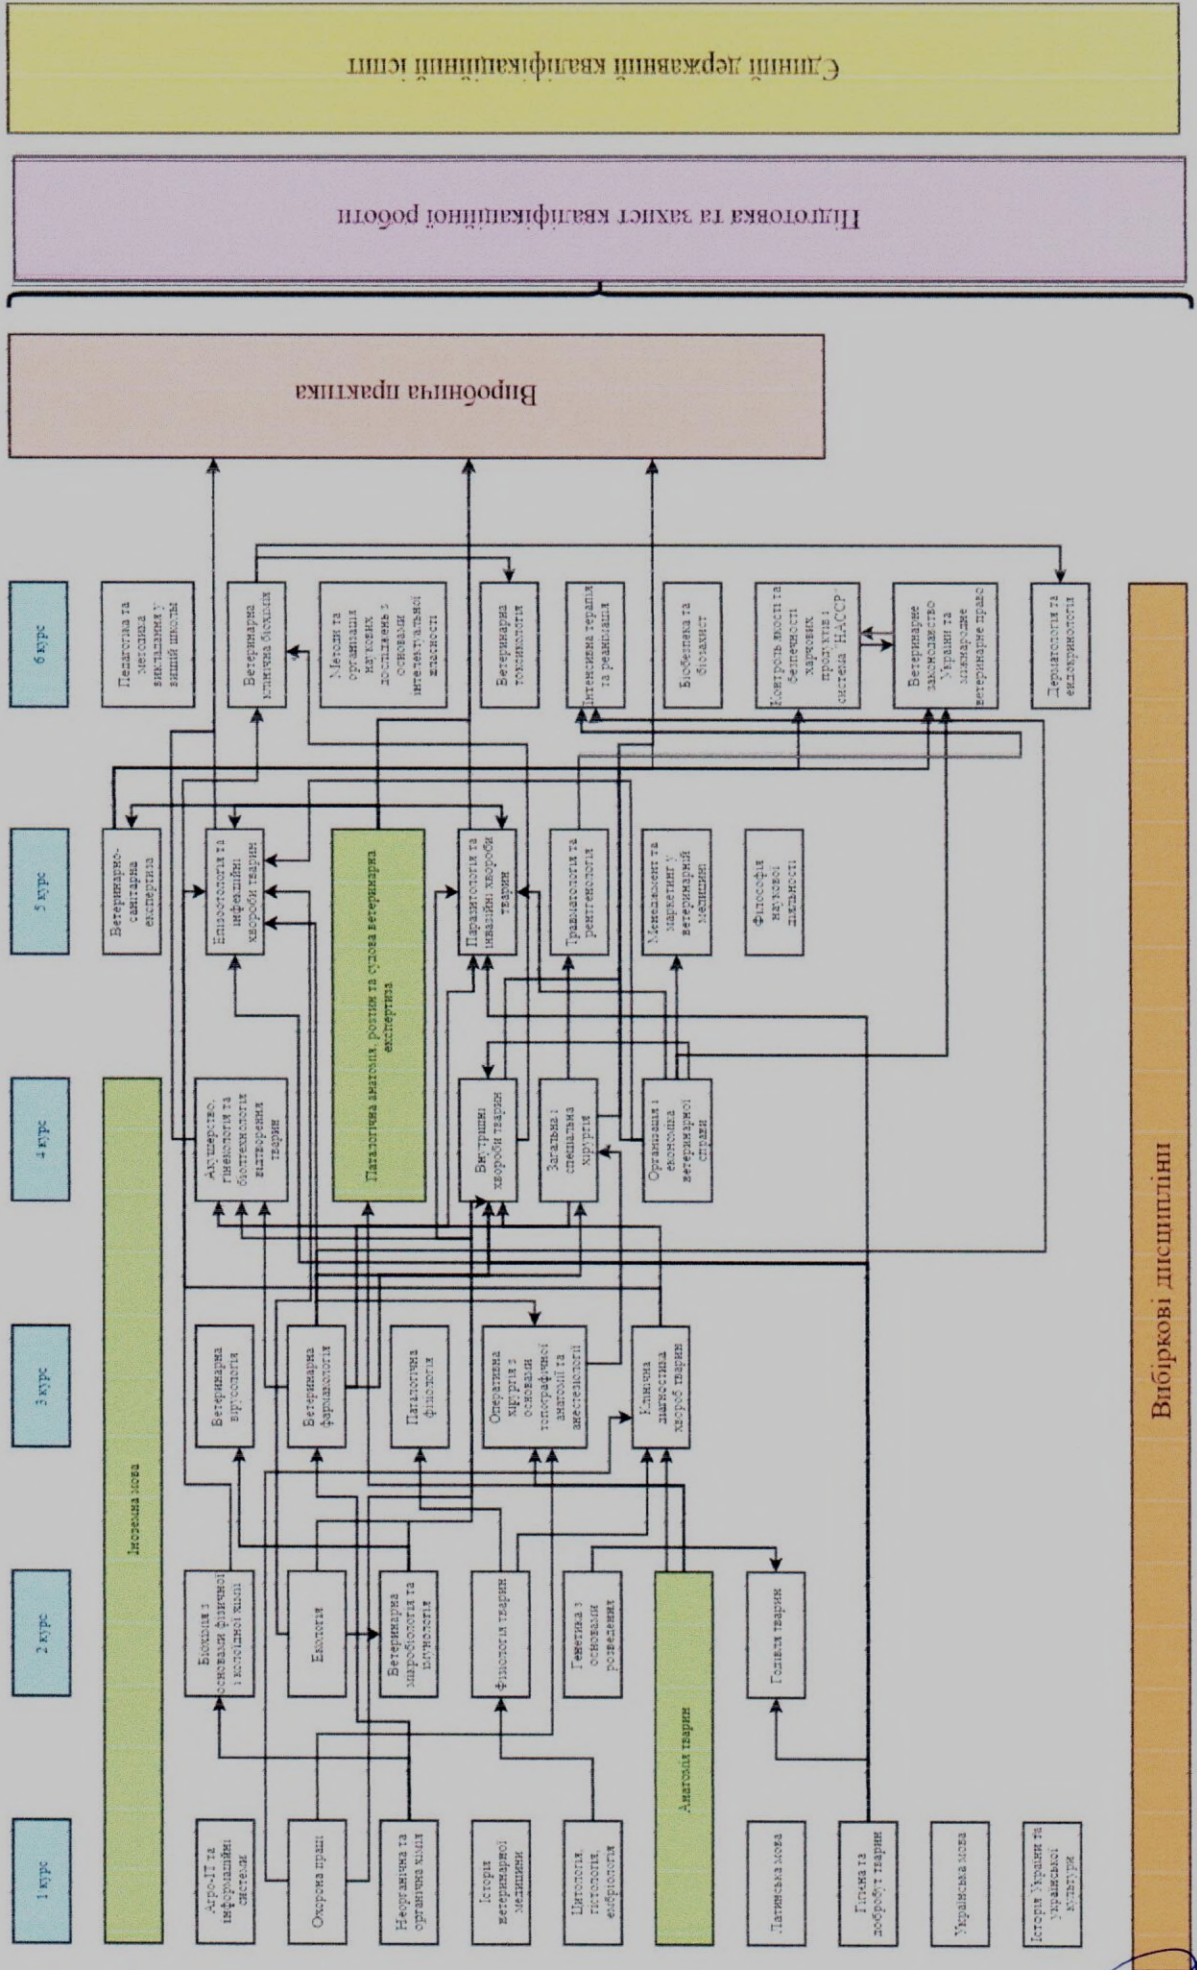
Єдиний державний кваліфікаційний іспит

Підготовка та захист кваліфікаційної роботи

Виробнича практика

1 курс

Агро-IT та інформаційні системи

Охорона праці

Неорганічна та органічна хімія

Історія ветеринарної медицини

Цитологія, гістологія, ембріологія

Латинська мова

Гігієна та добробут тварин

Українська мова

Історія України та української культури

2 курс

Іноземна мова

Біохімія з основами фізичної і колоїдної хімії

Екологія

Ветеринарна мікробіологія та імунологія

Фізіологія тварин

Генетика з основами розведення

Анатомія тварин

Годівля тварин

3 курс

Ветеринарна вірусологія

Ветеринарна фармакологія

Патологічна фізіологія

Оперативна хірургія з основами топографічної анатомії та анестезіології

Клінічна діагностика хвороб тварин

4 курс

Акушерство, гінекологія та біотехнологія відтворення тварин

Патологічна анатомія, розтин та судова ветеринарна експертиза

Внутрішні хвороби тварин

Загальна і спеціальна хірургія

Організація і економіка ветеринарної справи

5 курс

Ветеринарно-санітарна експертиза

Епізоотологія та інфекційні хвороби тварин

Паразитологія та інвазійні хвороби тварин

Травматологія та рентгенологія

Менеджмент та маркетинг у ветеринарній медицині

Філософія наукової діяльності

6 курс

Педагогіка та методика викладання у вищій школі

Ветеринарна клініка бідних

Методи та організація наукових досліджень з основами інтелектуальної власності

Ветеринарна токсикологія

Інтенсивна терапія та реанімація

Біобезпека та біозахист

Контроль якості та безпечності харчових продуктів і система НАССР

Ветеринарне законодавство України та міжнародне ветеринарне право

Дерматологія та екзотичні тварини

Вибіркові дисципліни